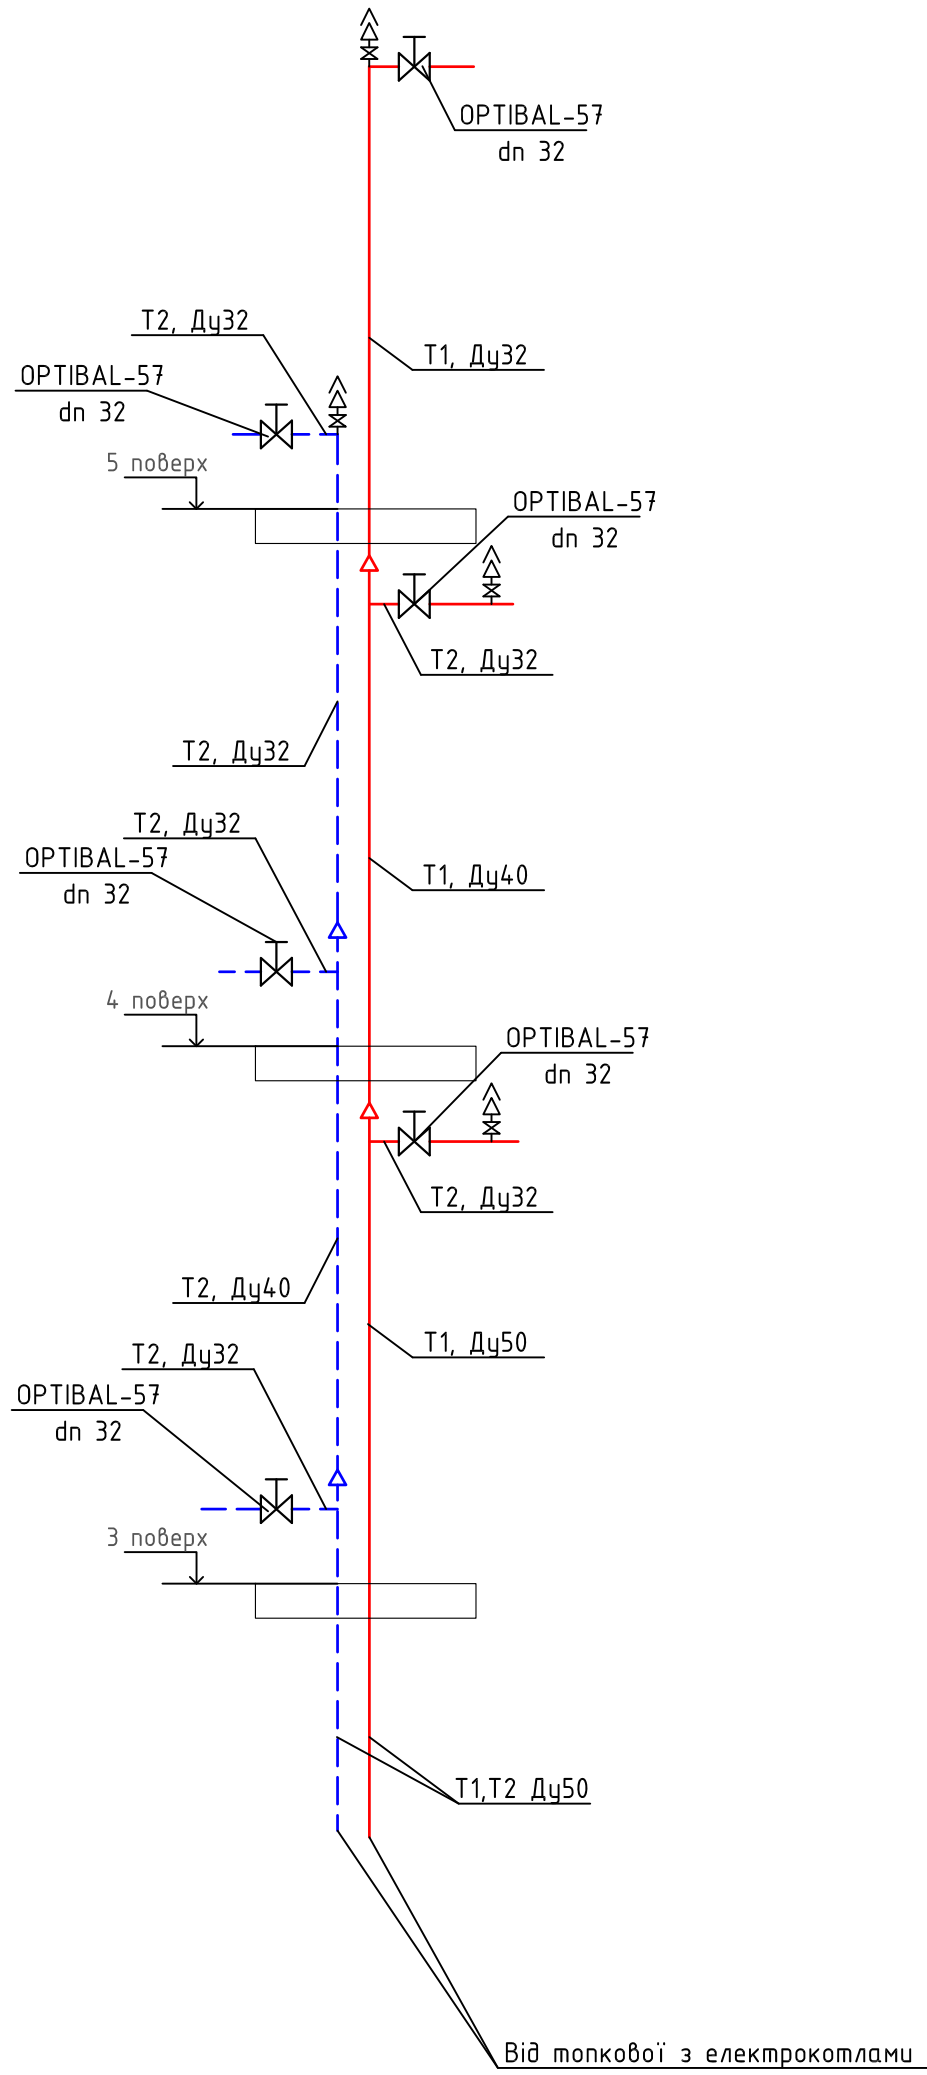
OPTIBAL-57
dn 32

T2, Ду32
T1, Ду32
OPTIBAL-57
dn 32
5 поверх
OPTIBAL-57
dn 32
T2, Ду32
T2, Ду32
T2, Ду32
T1, Ду40
OPTIBAL-57
dn 32
4 поверх
OPTIBAL-57
dn 32
T2, Ду32
T2, Ду40
T1, Ду50
T2, Ду32
OPTIBAL-57
dn 32
3 поверх
T1,T2 Ду50
Від топкової з електрокотлами